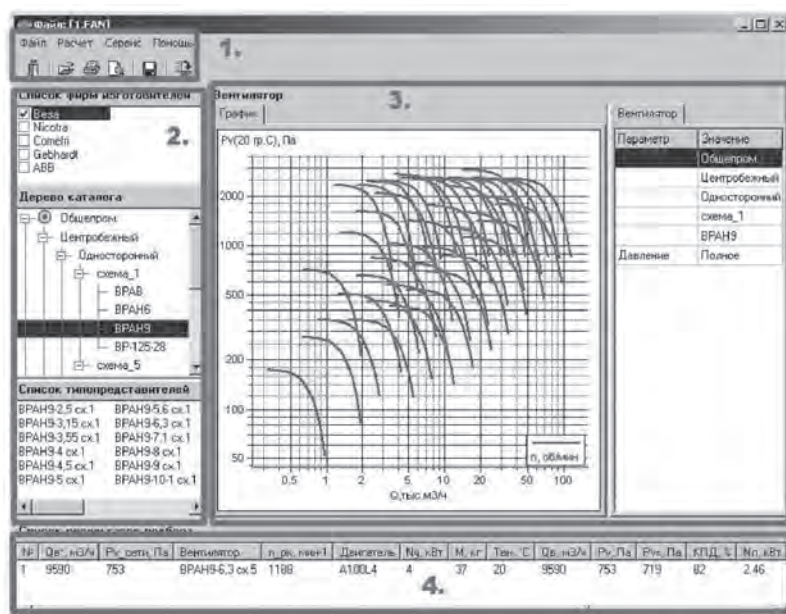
Файл: [1_FAN]

Файл Расчет Сервис Помощь

1.

Список фирм изготовителей
Веза
Nicotra
Cometri
Gebhardt
ABB

2.

Дерево каталога
Общепром
Центробежный
Односторонний
схема_1
ВРА8
ВРАН6
ВРАН9
ВР-125-28
схема_5

Список типопредставителей
ВРАН9-2,5 сх.1
ВРАН9-3,15 сх.1
ВРАН9-3,55 сх.1
ВРАН9-4 сх.1
ВРАН9-4,5 сх.1
ВРАН9-5 сх.1
ВРАН9-5,6 сх.1
ВРАН9-6,3 сх.1
ВРАН9-7,1 сх.1
ВРАН9-8 сх.1
ВРАН9-9 сх.1
ВРАН9-10-1 сх.1

Вентилятор

3.

График

Pv(20 гр.С), Па

2000
1000
500
200
100
50

n, об/мин

0.5 1 2 5 10 20 50 100
Q,тыс.м3/ч

Вентилятор

| Параметр | Значение |
|---|---|
| | Общепром |
| | Центробежный |
| | Односторонний |
| | схема_1 |
| | ВРАН9 |
| Давление | Полное |

Список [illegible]

| № | Qв', м3/ч | Pv_сети, Па | Вентилятор | n_рк, мин-1 | Двигатель | Nу, кВт | М, кг | Тан, °С | Qв, м3/ч | Pv, Па | Pvs, Па | КПД, % | Nп, кВт |
|---|---|---|---|---|---|---|---|---|---|---|---|---|---|
| 1 | 9590 | 753 | ВРАН9-6,3 сх.5 | 1188 | А100L4 | 4 | 37 | 20 | 9590 | 753 | 719 | 82 | 2.46 |

4.